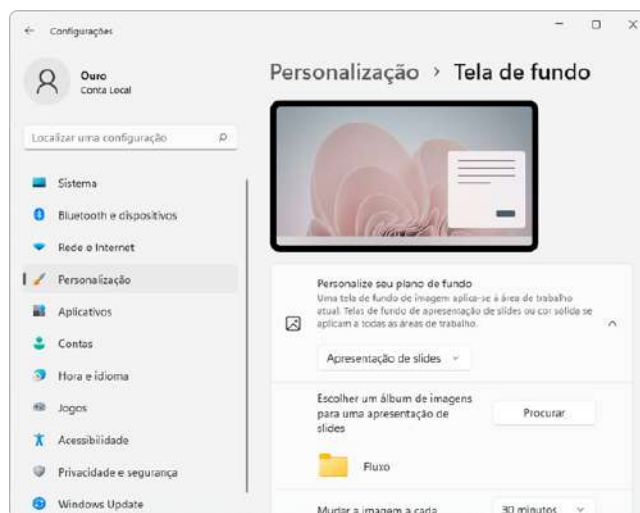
← Configurações

Ouro
Conta Local

Localizar uma configuração

Sistema
Bluetooth e dispositivos
Rede e Internet
Personalização
Aplicativos
Contas
Hora e idioma
Jogos
Acessibilidade
Privacidade e segurança
Windows Update

Personalização › Tela de fundo

Personalize seu plano de fundo
Uma tela de fundo de imagem aplica-se à área de trabalho atual. Telas de fundo de apresentação de slides ou cor sólida se aplicam a todas as áreas de trabalho.

Apresentação de slides

Escolher um álbum de imagens para uma apresentação de slides

Procurar

Fluxo

Mudar a imagem a cada

30 minutos